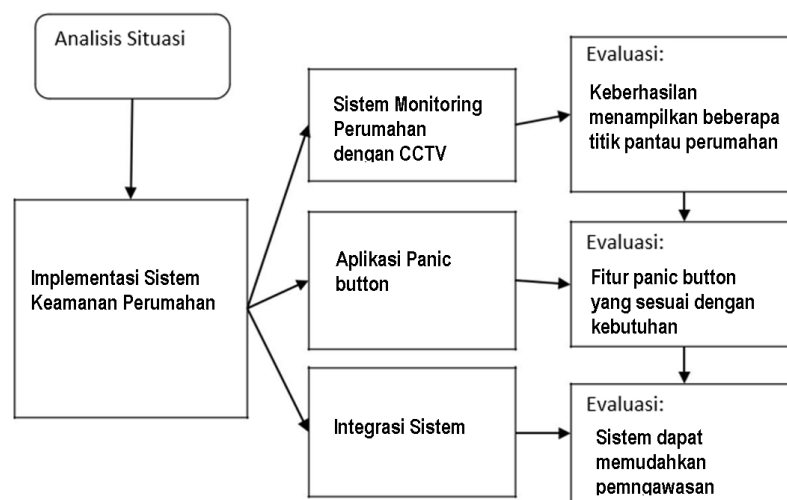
Analisis Situasi

Implementasi Sistem Keamanan Perumahan

Sistem Monitoring Perumahan dengan CCTV

Evaluasi:
Keberhasilan menampilkan beberapa titik pantau perumahan

Aplikasi Panic button

Evaluasi:
Fitur panic button yang sesuai dengan kebutuhan

Integrasi Sistem

Evaluasi:
Sistem dapat memudahkan pemngawasan